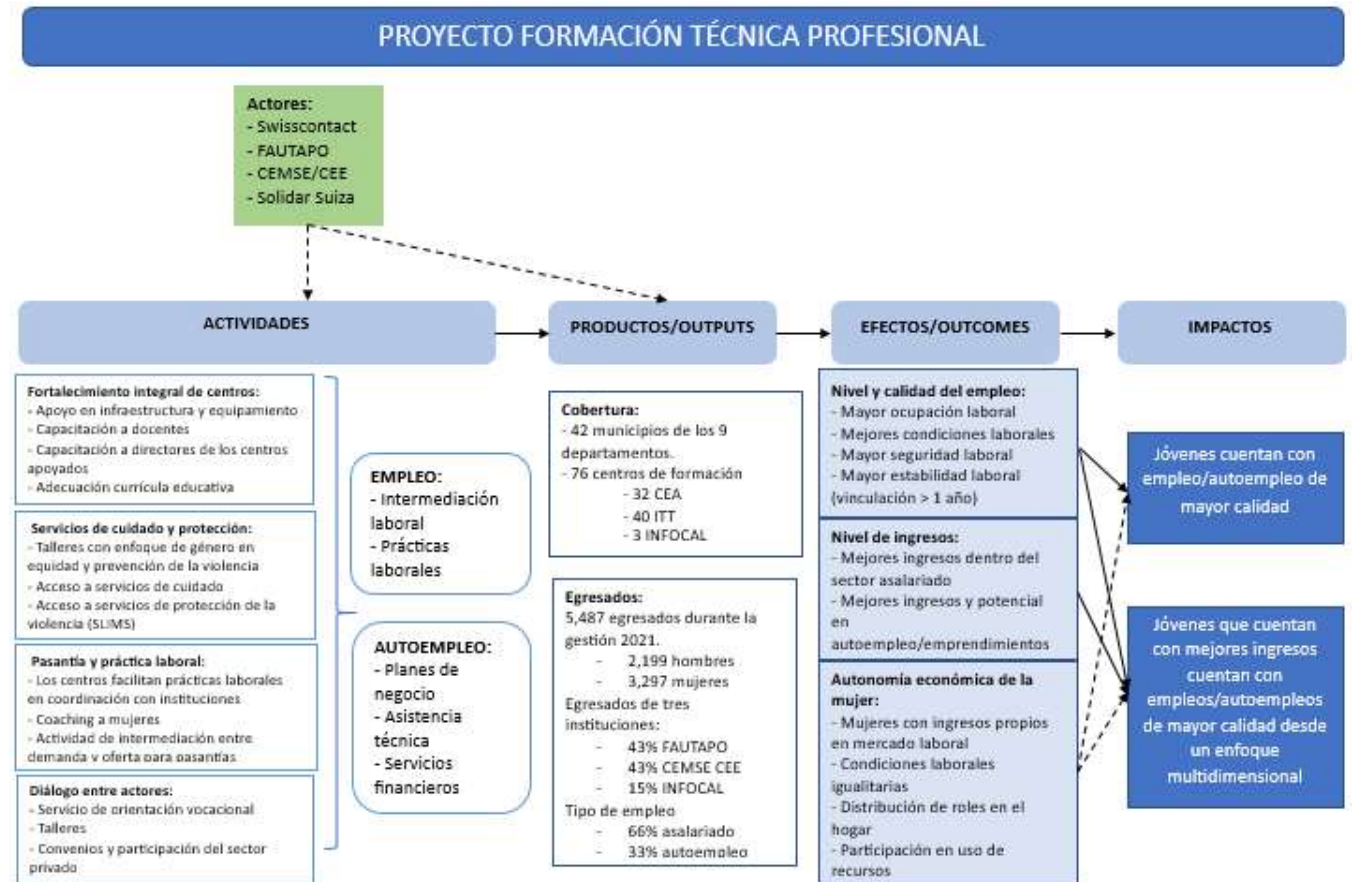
PROYECTO FORMACIÓN TÉCNICA PROFESIONAL

Actores:
- Swisscontact
- FAUTAPO
- CEMSE/CEE
- Solidar Suiza

ACTIVIDADES

PRODUCTOS/OUTPUTS

EFECTOS/OUTCOMES

IMPACTOS

Fortalecimiento integral de centros:
- Apoyo en infraestructura y equipamiento
- Capacitación a docentes
- Capacitación a directores de los centros apoyados
- Adecuación currícula educativa

Servicios de cuidado y protección:
- Talleres con enfoque de género en equidad y prevención de la violencia
- Acceso a servicios de cuidado
- Acceso a servicios de protección de la violencia (SLIMS)

Pasantía y práctica laboral:
- Los centros facilitan prácticas laborales en coordinación con instituciones
- Coaching a mujeres
- Actividad de intermediación entre demanda y oferta para pasantías

Diálogo entre actores:
- Servicio de orientación vocacional
- Talleres
- Convenios y participación del sector privado

EMPLEO:
- Intermediación laboral
- Prácticas laborales

AUTOEMPLEO:
- Planes de negocio
- Asistencia técnica
- Servicios financieros

Cobertura:
- 42 municipios de los 9 departamentos.
- 76 centros de formación
- 32 CEA
- 40 ITT
- 3 INFOCAL

Egresados:
5,487 egresados durante la gestión 2021.
- 2,199 hombres
- 3,297 mujeres
Egresados de tres instituciones:
- 43% FAUTAPO
- 43% CEMSE CEE
- 15% INFOCAL
Tipo de empleo
- 66% asalariado
- 33% autoempleo

Nivel y calidad del empleo:
- Mayor ocupación laboral
- Mejores condiciones laborales
- Mayor seguridad laboral
- Mayor estabilidad laboral (vinculación > 1 año)

Nivel de ingresos:
- Mejores ingresos dentro del sector asalariado
- Mejores ingresos y potencial en autoempleo/emprendimientos

Autonomía económica de la mujer:
- Mujeres con ingresos propios en mercado laboral
- Condiciones laborales igualitarias
- Distribución de roles en el hogar
- Participación en uso de recursos

Jóvenes cuentan con empleo/autoempleo de mayor calidad

Jóvenes que cuentan con mejores ingresos cuentan con empleos/autoempleos de mayor calidad desde un enfoque multidimensional